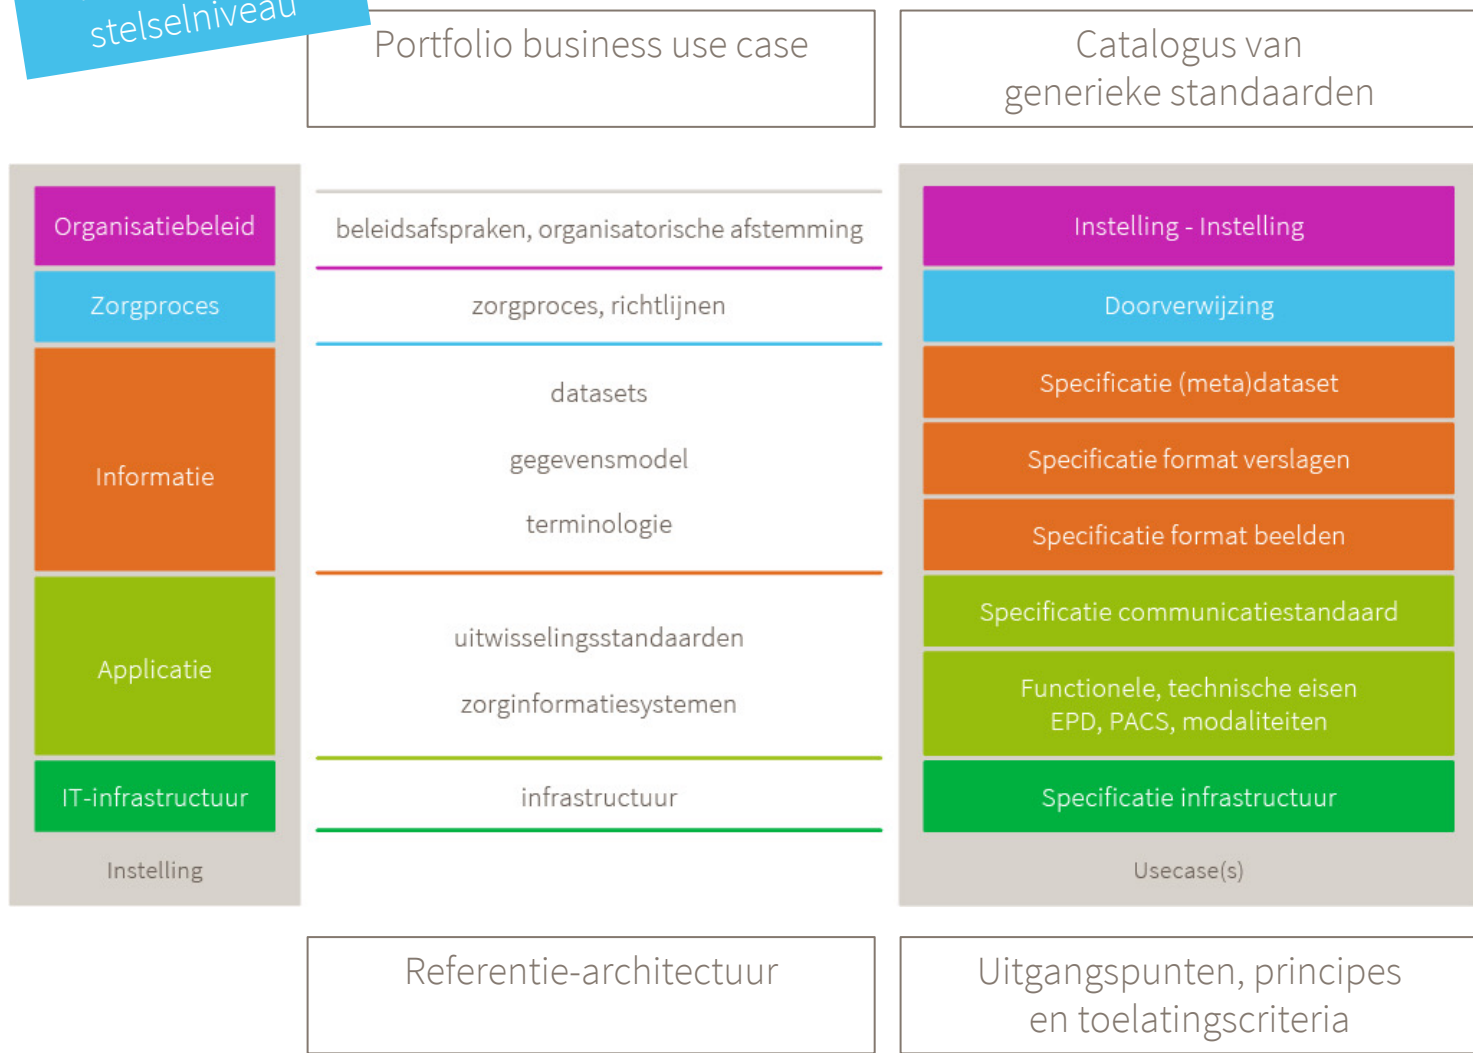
stelselniveau

Portfolio business use case

Catalogus van generieke standaarden

Organisatiebeleid

Zorgproces

Informatie

Applicatie

IT-infrastructuur

Instelling

beleidsafspraken, organisatorische afstemming

zorgproces, richtlijnen

datasets

gegevensmodel

terminologie

uitwisselingsstandaarden

zorginformatiesystemen

infrastructuur

Instelling - Instelling

Doorverwijzing

Specificatie (meta)dataset

Specificatie format verslagen

Specificatie format beelden

Specificatie communicatiestandaard

Functionele, technische eisen EPD, PACS, modaliteiten

Specificatie infrastructuur

Usecase(s)

Referentie-architectuur

Uitgangspunten, principes en toelatingscriteria